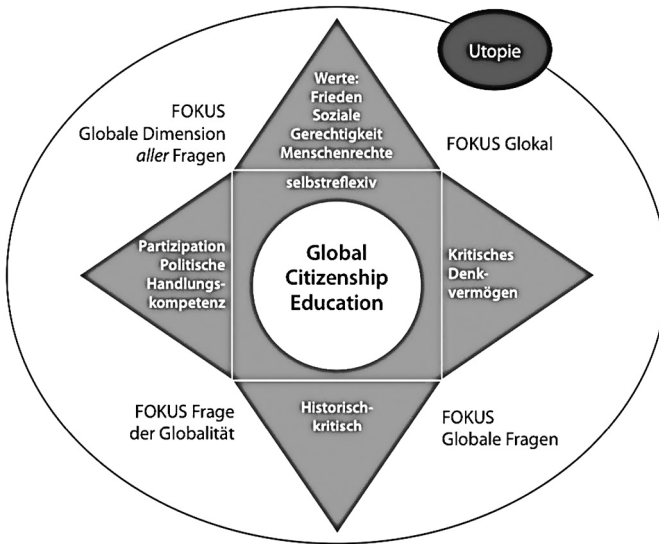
Utopie

FOKUS Globale Dimension *aller* Fragen

Werte: Frieden Soziale Gerechtigkeit Menschenrechte

FOKUS Glokal

selbstreflexiv

Partizipation Politische Handlungskompetenz

Global Citizenship Education

Kritisches Denkvermögen

FOKUS Frage der Globalität

Historisch-kritisch

FOKUS Globale Fragen